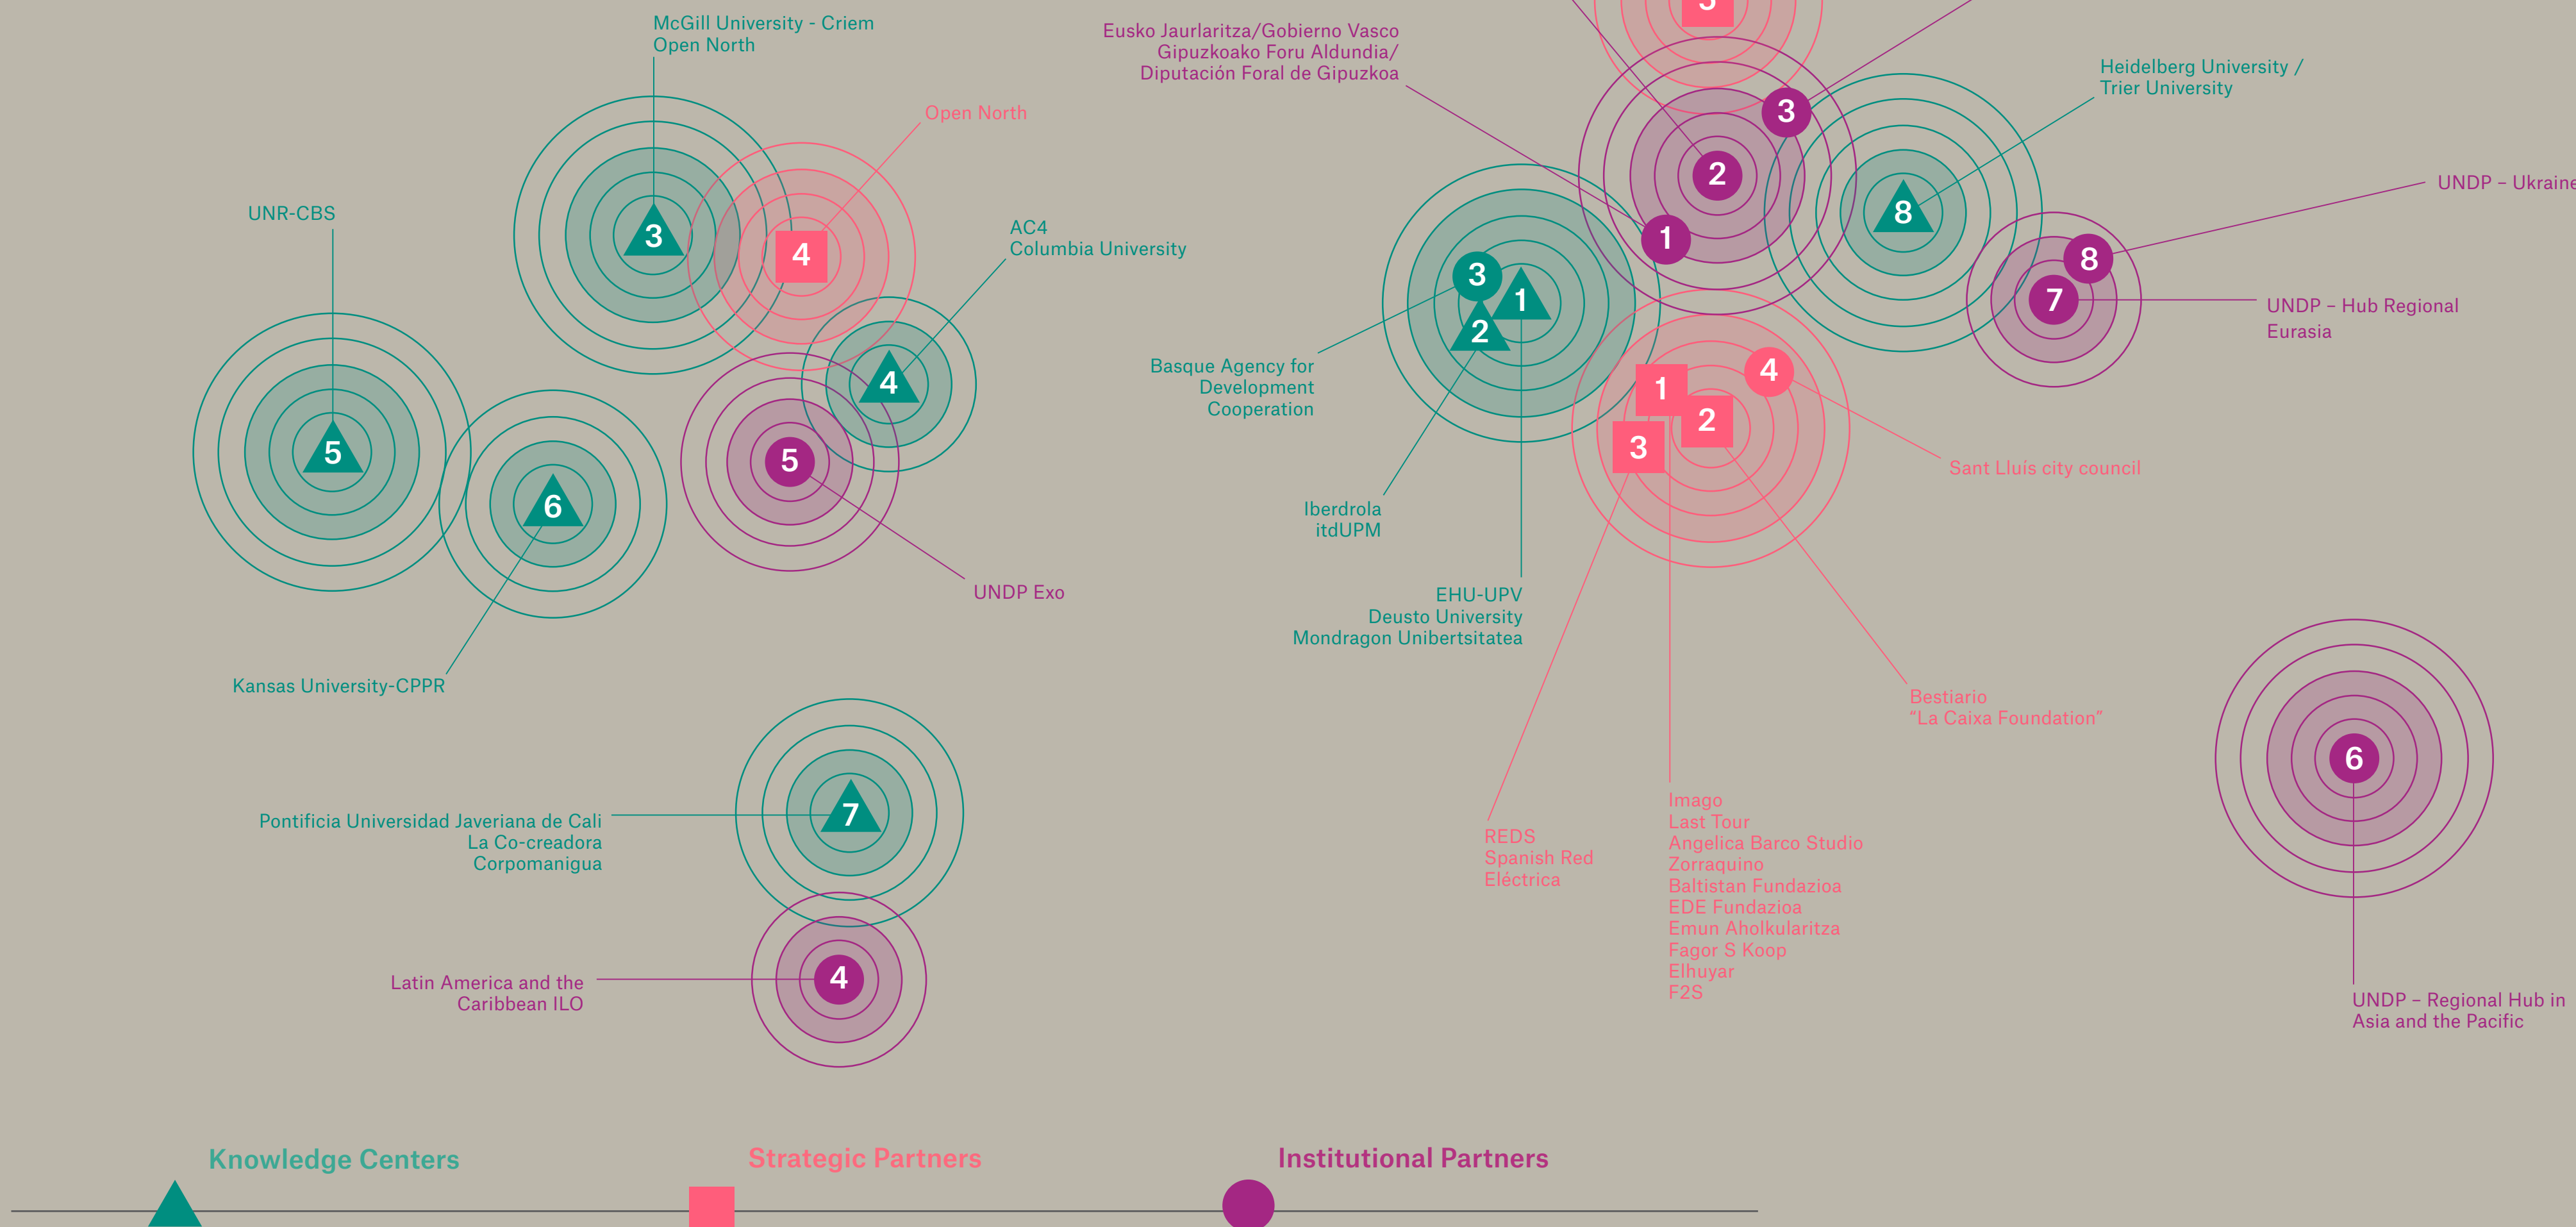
McGill University - Criem
Open North

Open North

UNR-CBS

3

4

AC4
Columbia University

4

5

5

6

UNDP Exo

Kansas University-CPPR

Pontificia Universidad Javeriana de Cali
La Co-creadora
Corpomanigua

7

Latin America and the
Caribbean ILO

4

Eusko Jaurlaritza/Gobierno Vasco
Gipuzkoako Foru Aldundia/
Diputación Foral de Gipuzkoa

3

2

1

Heidelberg University /
Trier University

8

UNDP – Ukraine

8

7

UNDP – Hub Regional
Eurasia

3

1

2

Basque Agency for
Development
Cooperation

Iberdrola
itdUPM

EHU-UPV
Deusto University
Mondragon Unibertsitatea

1

4

2

3

Sant Lluís city council

Bestiario
"La Caixa Foundation"

REDS
Spanish Red
Eléctrica

Imago
Last Tour
Angelica Barco Studio
Zorraquino
Baltistan Fundazioa
EDE Fundazioa
Emun Aholkularitza
Fagor S Koop
Elhuyar
F2S

6

UNDP – Regional Hub in
Asia and the Pacific

Knowledge Centers
Strategic Partners
Institutional Partners